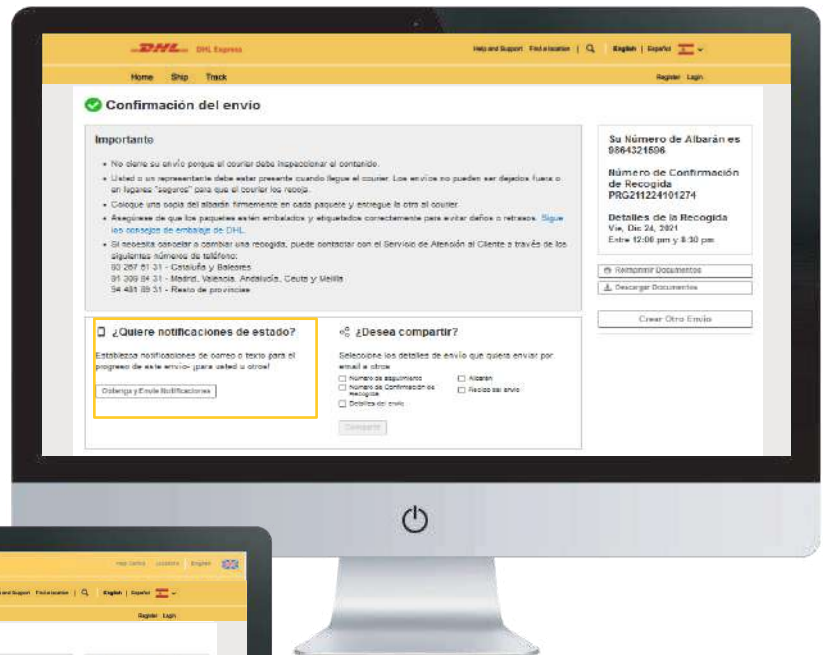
DHL DHL Express

Help and Support Find a location | English | Español

Home Ship Track

Register Login

Confirmación del envío

Importante

• No cierre su envío porque el courier debe inspeccionar el contenido.

• Usted o un representante debe estar presente cuando llegue el courier. Los envíos no pueden ser dejados fuera o en lugares "seguros" para que el courier los recoja.

• Coloque una copia del albarán firmemente en cada paquete y entregue la otra al courier.

• Asegúrese de que los paquetes estén embalados y etiquetados correctamente para evitar daños o retrasos. Siga los consejos de embalaje de DHL.

• Si necesita cancelar o cambiar una recogida, puede contactar con el Servicio de Atención al Cliente a través de los siguientes números de teléfono:
93 267 61 31 - Cataluña y Baleares
91 399 84 31 - Madrid, Valencia, Andalucía, Ceuta y Melilla
94 481 89 31 - Resto de provincias

Su Número de Albarán es 9864321506

Número de Confirmación de Recogida PRG211224101274

Detalles de la Recogida
Vie, Dic 24, 2021
Entre 12:00 pm y 8:30 pm

Reimprimir Documentos

Descargar Documentos

Crear Otro Envío

¿Quiere notificaciones de estado?

Establezca notificaciones de correo o texto para el progreso de este envío- ¡para usted u otros!

Obtenga y Envíe Notificaciones

¿Desea compartir?

Seleccione los detalles de envío que quiera enviar por email a otros

Número de seguimiento
Albarán
Número de Confirmación de Recogida
Recibo del envío
Detalles del envío

Compartir

Help Centre Locations English

Help and Support Find a location | English | Español

Register Login